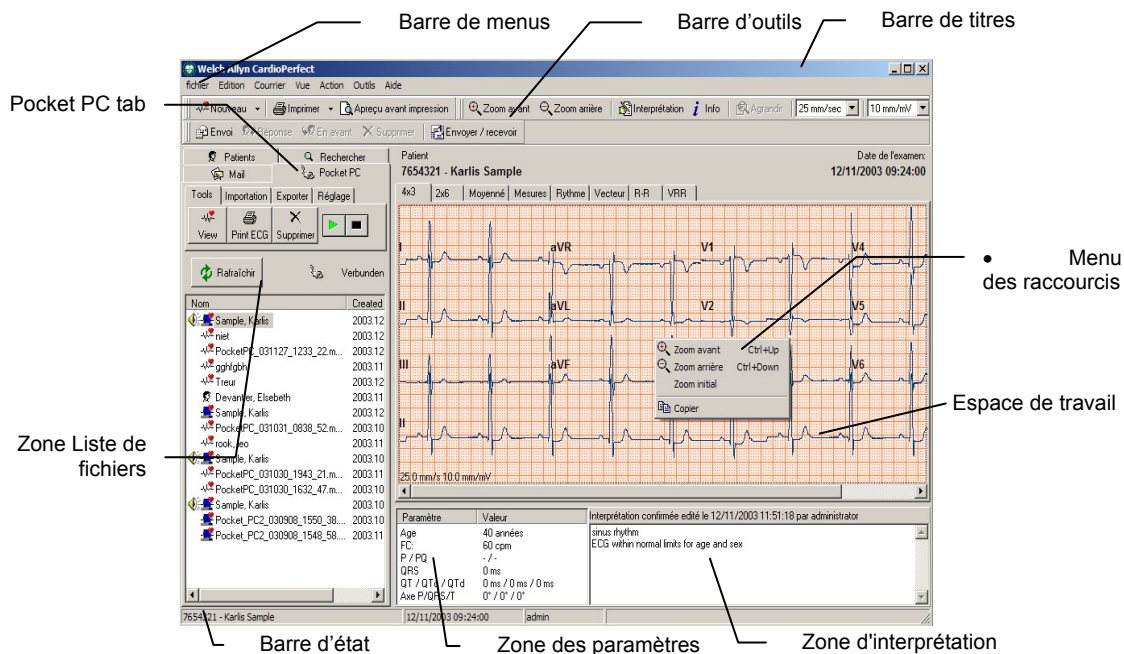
Barre de menus
Barre d'outils
Barre de titres
Pocket PC tab

Welch Allyn CardioPerfect
fichier Edition Courrier Vue Action Outils Aide
Nouveau Imprimer Aperçu avant impression Zoom avant Zoom arrière Interprétation Info Agrandir 25 mm/sec 10 mm/mV
Envoi Réponse En avant Supprimer Envoyer / recevoir

Patients Rechercher
Mail Pocket PC
Tools Importation Exporter Réglage
View Print ECG Supprimer
Rafraîchir Verbunden

| Nom | Created |
|---|---|
| Sample, Karlis | 2003.12 |
| niet | 2003.12 |
| PocketPC_031127_1233_22.m... | 2003.12 |
| gghfgbh | 2003.11 |
| Treur | 2003.12 |
| Devanter, Elsebeth | 2003.11 |
| Sample, Karlis | 2003.12 |
| PocketPC_031031_0838_52.m... | 2003.10 |
| rook, leo | 2003.11 |
| Sample, Karlis | 2003.10 |
| PocketPC_031030_1943_21.m... | 2003.11 |
| PocketPC_031030_1632_47.m... | 2003.10 |
| Sample, Karlis | 2003.10 |
| Pocket_PC2_030908_1550_38.... | 2003.10 |
| Pocket_PC2_030908_1548_58.... | 2003.11 |

Patient
7654321 - Karlis Sample
Date de l'examen:
12/11/2003 09:24:00
4x3 2x6 Moyenné Mesures Rythme Vecteur R-R VRR

I aVR V1 V4
II aVL V2 V5
III aVF V6
II
Zoom avant Ctrl+Up
Zoom arrière Ctrl+Down
Zoom initial
Copier
25.0 mm/s 10.0 mm/mV

• Menu des raccourcis
Espace de travail
Zone Liste de fichiers

| Paramètre | Valeur |
|---|---|
| Age | 40 années |
| FC: | 60 cpm |
| P / PQ | - / - |
| QRS | 0 ms |
| QT / QTc / QTd | 0 ms / 0 ms / 0 ms |
| Axe P/QRS/T | 0° / 0° / 0° |

Interprétation confirmée édité le 12/11/2003 11:51:18 par administrator
sinus rhythm
ECG within normal limits for age and sex

7654321 - Karlis Sample 12/11/2003 09:24:00 admin

Barre d'état
Zone des paramètres
Zone d'interprétation